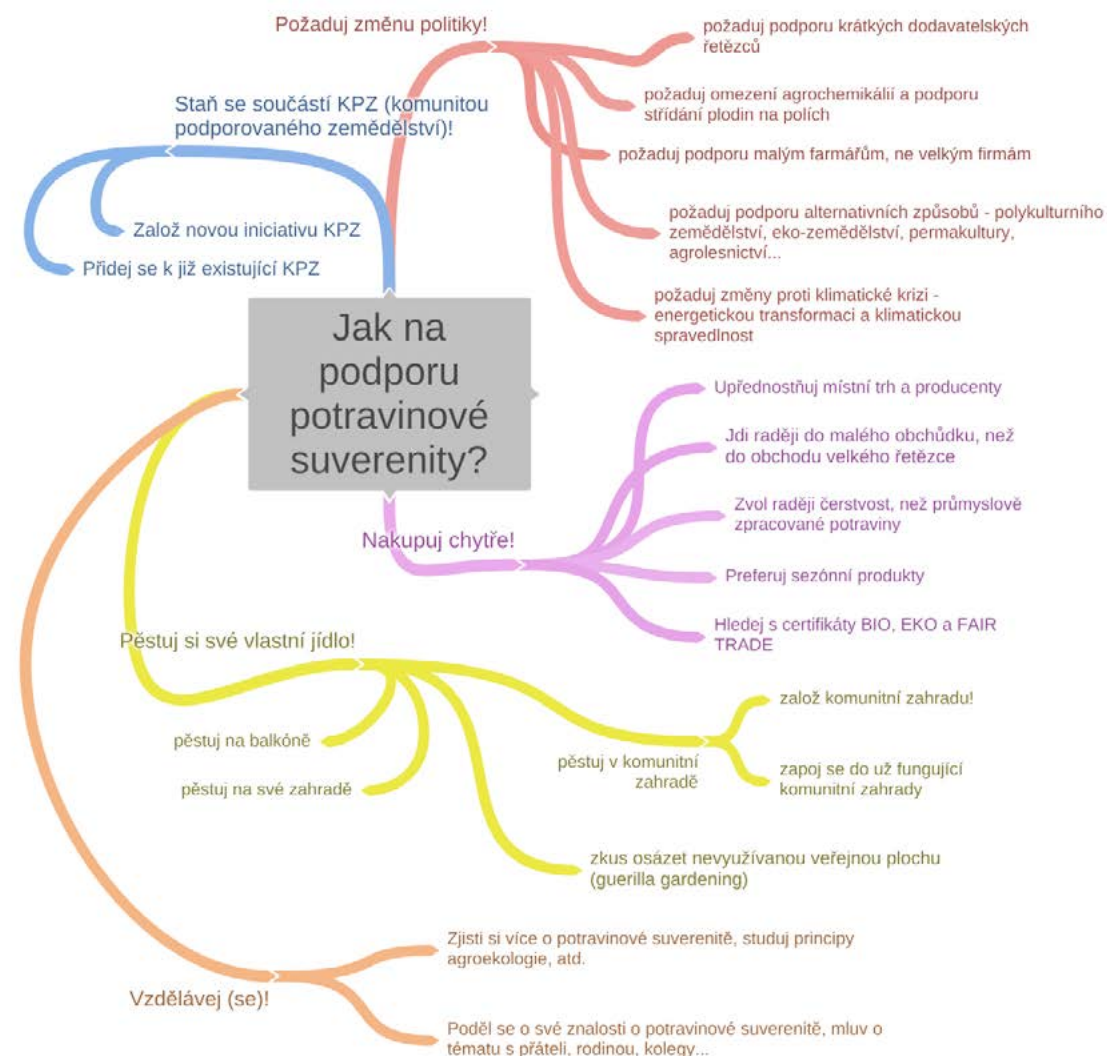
Jak na podporu potravinové suverenity?

Požaduj změnu politiky!

požaduj podporu krátkých dodavatelských řetězců

požaduj omezení agrochemikálií a podporu střídání plodin na polích

požaduj podporu malým farmářům, ne velkým firmám

požaduj podporu alternativních způsobů - polykulturního zemědělství, eko-zemědělství, permakultury, agrolesnictví...

požaduj změny proti klimatické krizi - energetickou transformaci a klimatickou spravedlnost

Staň se součástí KPZ (komunitou podporovaného zemědělství)!

Založ novou iniciativu KPZ

Přidej se k již existující KPZ

Nakupuj chytře!

Upřednostňuj místní trh a producenty

Jdi raději do malého obchůdku, než do obchodu velkého řetězce

Zvol raději čerstvost, než průmyslově zpracované potraviny

Preferuj sezónní produkty

Hledej s certifikáty BIO, EKO a FAIR TRADE

Pěstuj si své vlastní jídlo!

pěstuj na balkóně

pěstuj na své zahradě

pěstuj v komunitní zahradě

založ komunitní zahradu!

zapoj se do už fungující komunitní zahrady

zkus osázet nevyužívanou veřejnou plochu (guerilla gardening)

Vzdělávej (se)!

Zjisti si více o potravinové suverenitě, studuj principy agroekologie, atd.

Poděl se o své znalosti o potravinové suverenitě, mluv o tématu s přáteli, rodinou, kolegy...